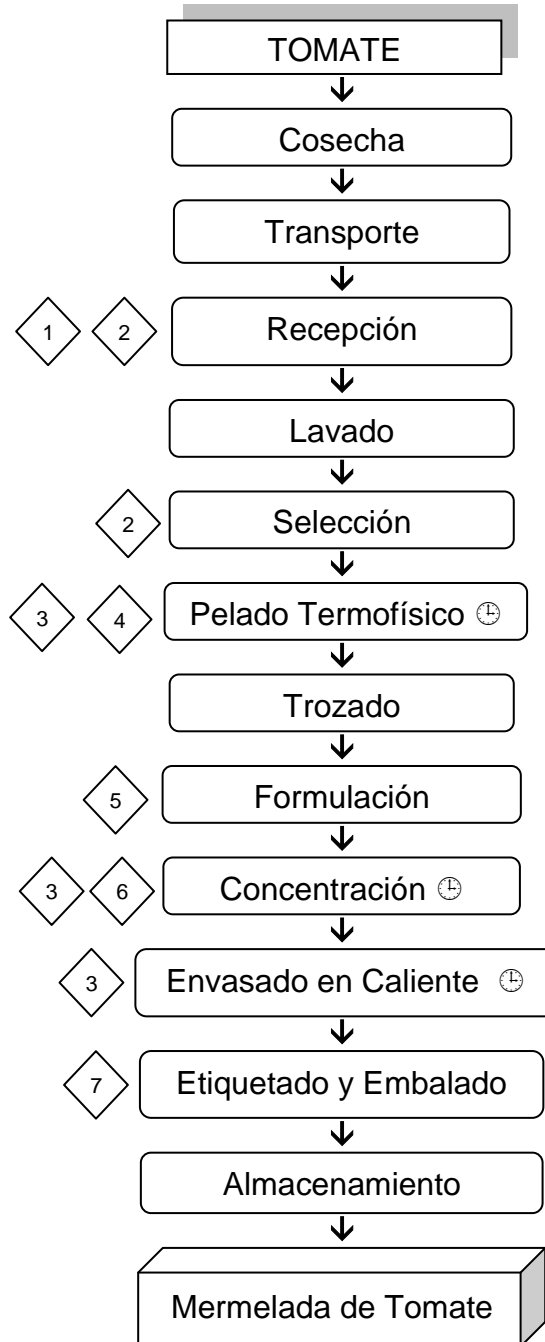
TOMATE

Cosecha

Transporte

1 2 Recepción

Lavado

2 Selección

3 4 Pelado Termofísico

Trozado

5 Formulación

3 6 Concentración

3 Envasado en Caliente

7 Etiquetado y Embalado

Almacenamiento

Mermelada de Tomate